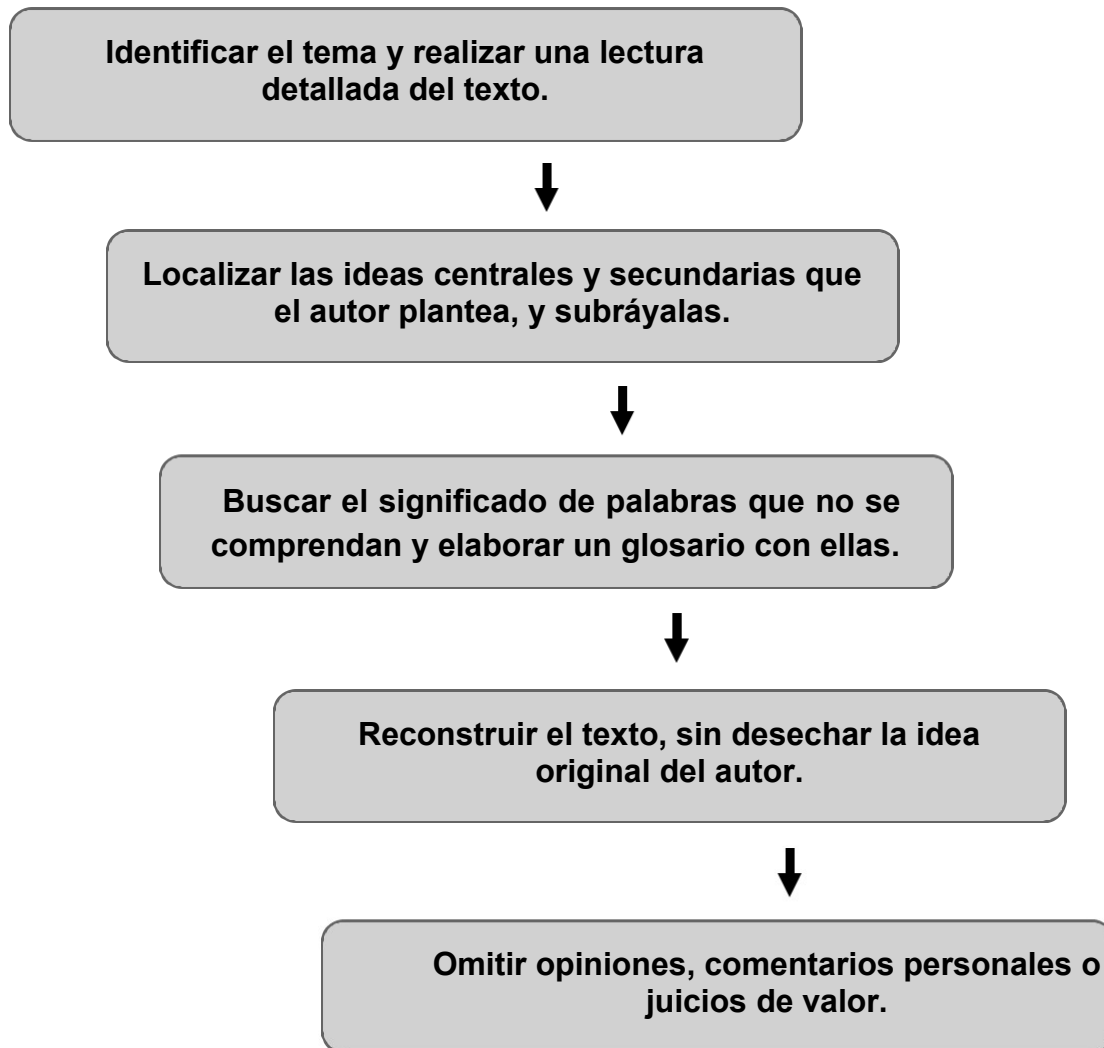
Identificar el tema y realizar una lectura detallada del texto.

Localizar las ideas centrales y secundarias que el autor plantea, y subráyalas.

Buscar el significado de palabras que no se comprendan y elaborar un glosario con ellas.

Reconstruir el texto, sin desechar la idea original del autor.

Omitir opiniones, comentarios personales o juicios de valor.